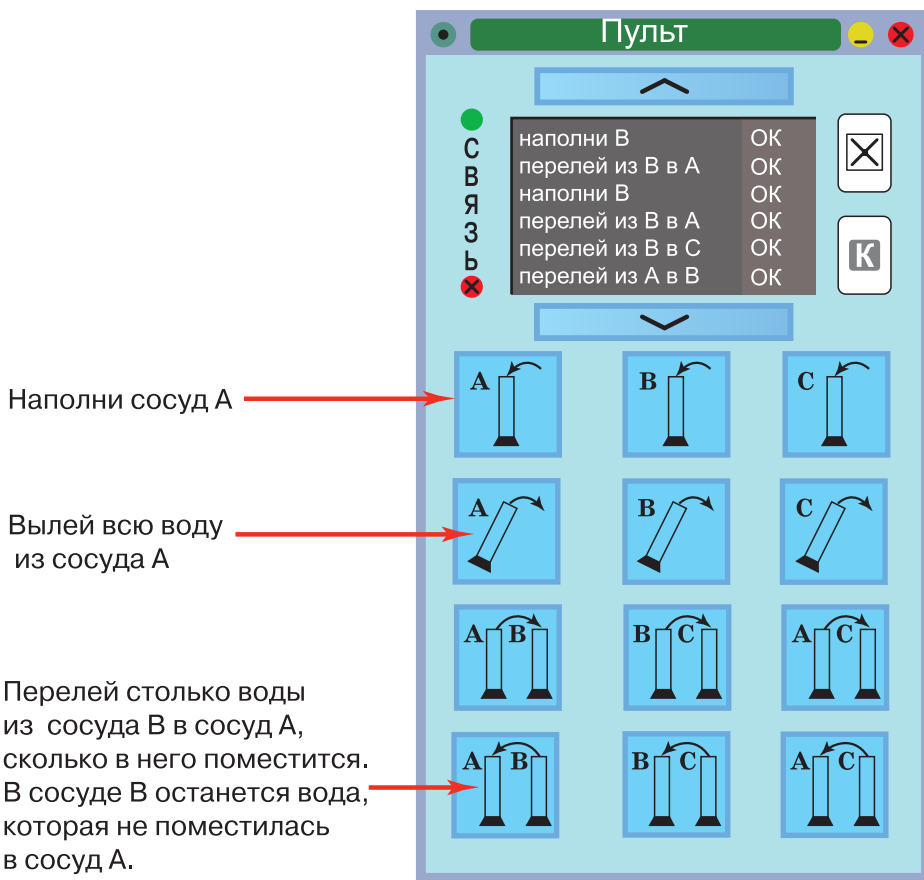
Пульт

СВЯЗЬ

| наполни В | ОК |
|---|---|
| перелей из В в А | ОК |
| наполни В | ОК |
| перелей из В в А | ОК |
| перелей из В в С | ОК |
| перелей из А в В | ОК |

К

Наполни сосуд А

A B C

Вылей всю воду из сосуда А

A B C

A B B C A C

Перелей столько воды из сосуда В в сосуд А, сколько в него поместится. В сосуде В останется вода, которая не поместилась в сосуд А.

A B B C A C